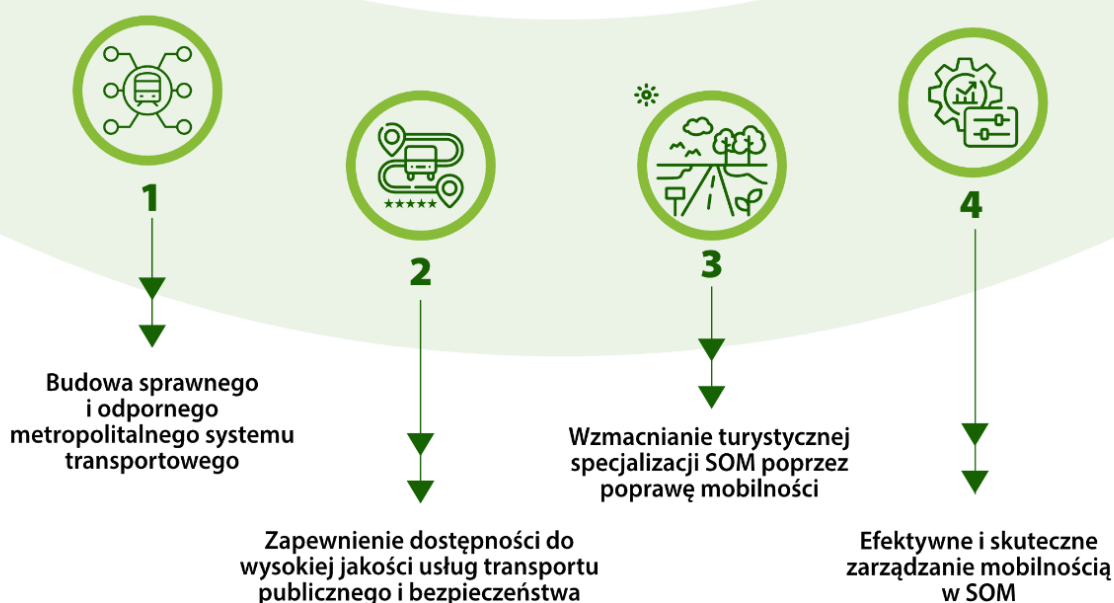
1

Budowa sprawnego i odpornego metropolitalnego systemu transportowego

2

Zapewnienie dostępności do wysokiej jakości usług transportu publicznego i bezpieczeństwa

3

Wzmacnianie turystycznej specjalizacji SOM poprzez poprawę mobilności

4

Efektywne i skuteczne zarządzanie mobilnością w SOM